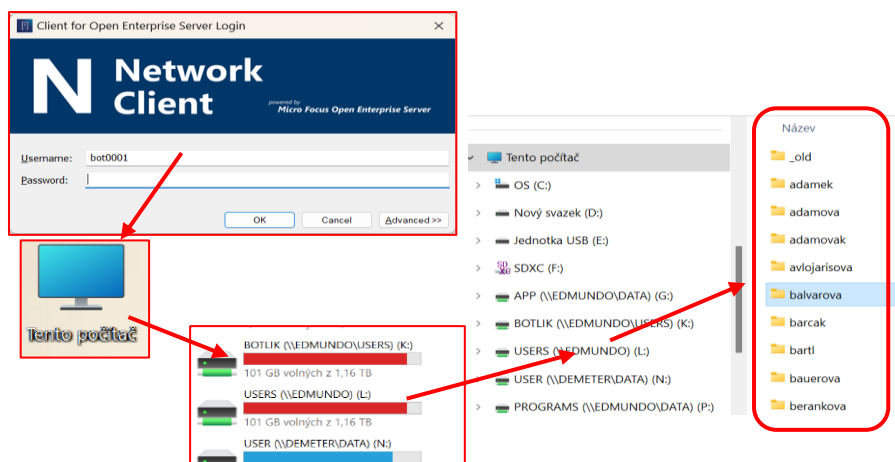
Client for Open Enterprise Server Login

N Network Client

powered by Micro Focus Open Enterprise Server

Username: bot0001

Password:

OK Cancel Advanced >>

Tento počítač

BOTLIK (\\EDMUNDO\USERS) (K:)
101 GB volných z 1,16 TB

USERS (\\EDMUNDO) (L:)
101 GB volných z 1,16 TB

USER (\\DEMETER\DATA) (N:)

Tento počítač
OS (C:)
Nový svazek (D:)
Jednotka USB (E:)
SDXC (F:)
APP (\\EDMUNDO\DATA) (G:)
BOTLIK (\\EDMUNDO\USERS) (K:)
USERS (\\EDMUNDO) (L:)
USER (\\DEMETER\DATA) (N:)
PROGRAMS (\\EDMUNDO\DATA) (P:)

Název
_old
adamek
adamova
adamovak
avlojarisova
balvarova
barcak
bartl
bauerova
berankova